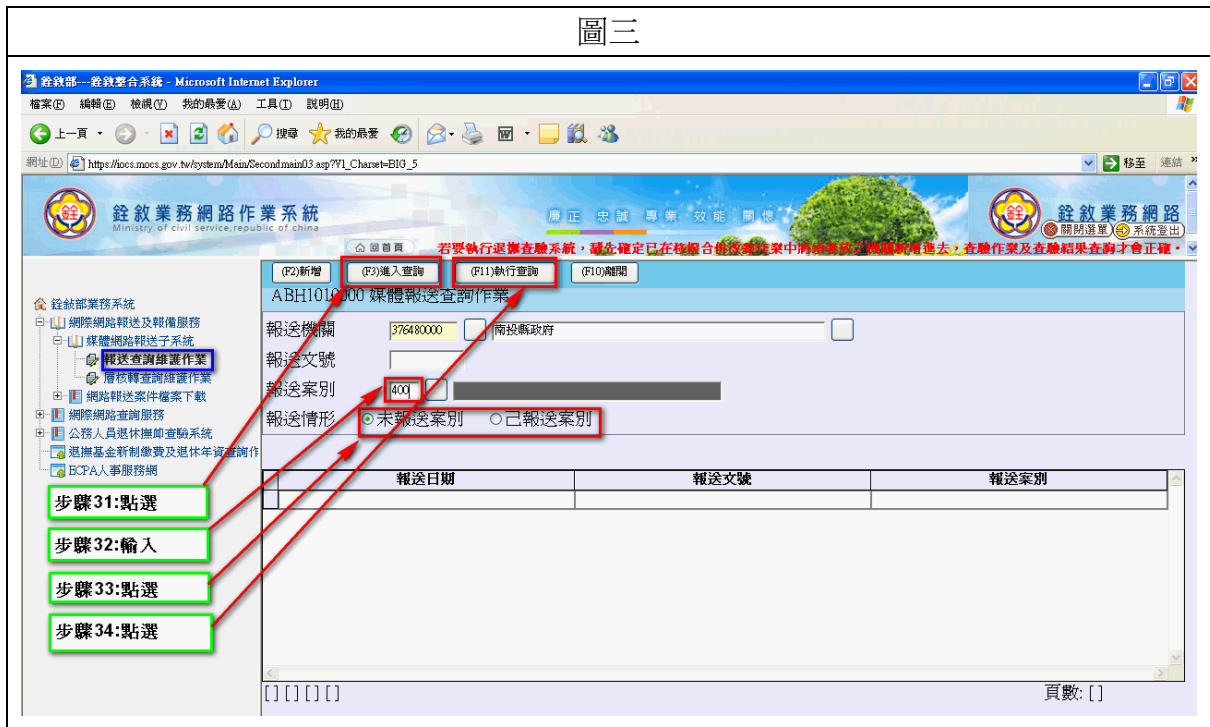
圖三

銓敘部---銓敘整合系統 - Microsoft Internet Explorer

檔案(F) 編輯(E) 檢視(V) 我的最愛(A) 工具(T) 說明(H)

上一頁 搜尋 我的最愛

網址(D) https://iocs.mocs.gov.tw/system/Main/Secondmain03.asp?V1_Charset=BIG_5 移至 連結

銓敘業務網路作業系統
Ministry of civil service,republic of china

廉正 忠誠 專業 效能 關懷

銓敘業務網路
關閉選單 系統登出

回首頁 若要執行退撫查驗系統，請先確定已在核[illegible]作業中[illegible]，查驗作業及查驗結果查詢才會正確。

(F2)新增 (F3)進入查詢 (F11)執行查詢 (F10)離開

ABH1010000 媒體報送查詢作業

銓敘部業務系統
網際網路報送及報備服務
媒體網路報送子系統
報送查詢維護作業
層核轉查詢維護作業
網路報送案件檔案下載
網際網路查詢服務
公務人員退休撫卹查驗系統
退撫基金新制繳費及退休年資查詢作
ECPA人事服務網

報送機關 376480000 南投縣政府
報送文號
報送案別 400
報送情形 ⊙未報送案別 ○已報送案別

| 報送日期 | 報送文號 | 報送案別 |
|---|---|---|
| | | |

步驟31:點選
步驟32:輸入
步驟33:點選
步驟34:點選

[] [] [] [] 頁數: []